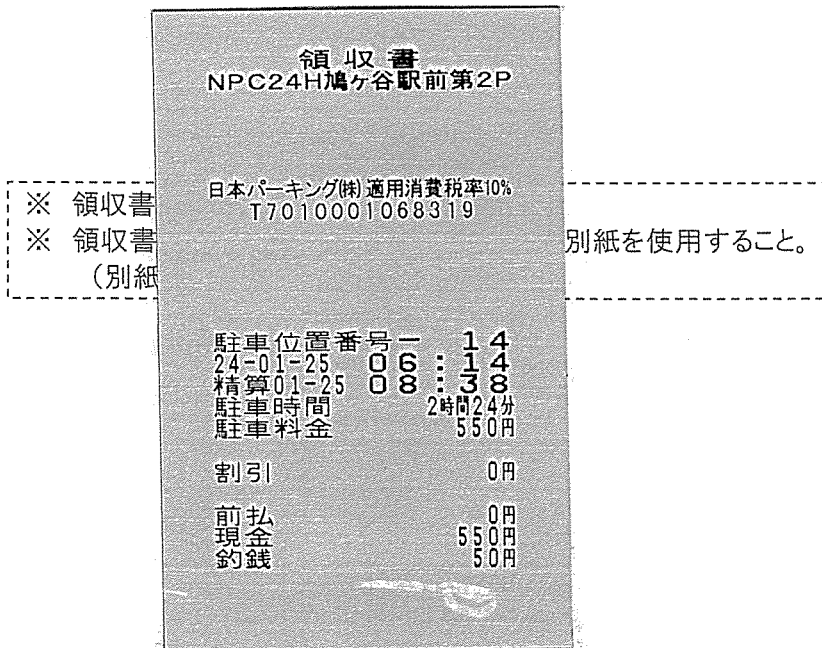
領 収 書
NPC24H鳩ヶ谷駅前第2P

日本パーキング(株) 適用消費税率10%
T7010001068319

※ 領収書
※ 領収書 別紙を使用すること。
(別紙

駐車位置番号ー 14
24-01-25 06:14
精算01-25 08:38
駐車時間 2時間24分
駐車料金 550円

割引 0円

前払 0円
現金 550円
釣銭 50円